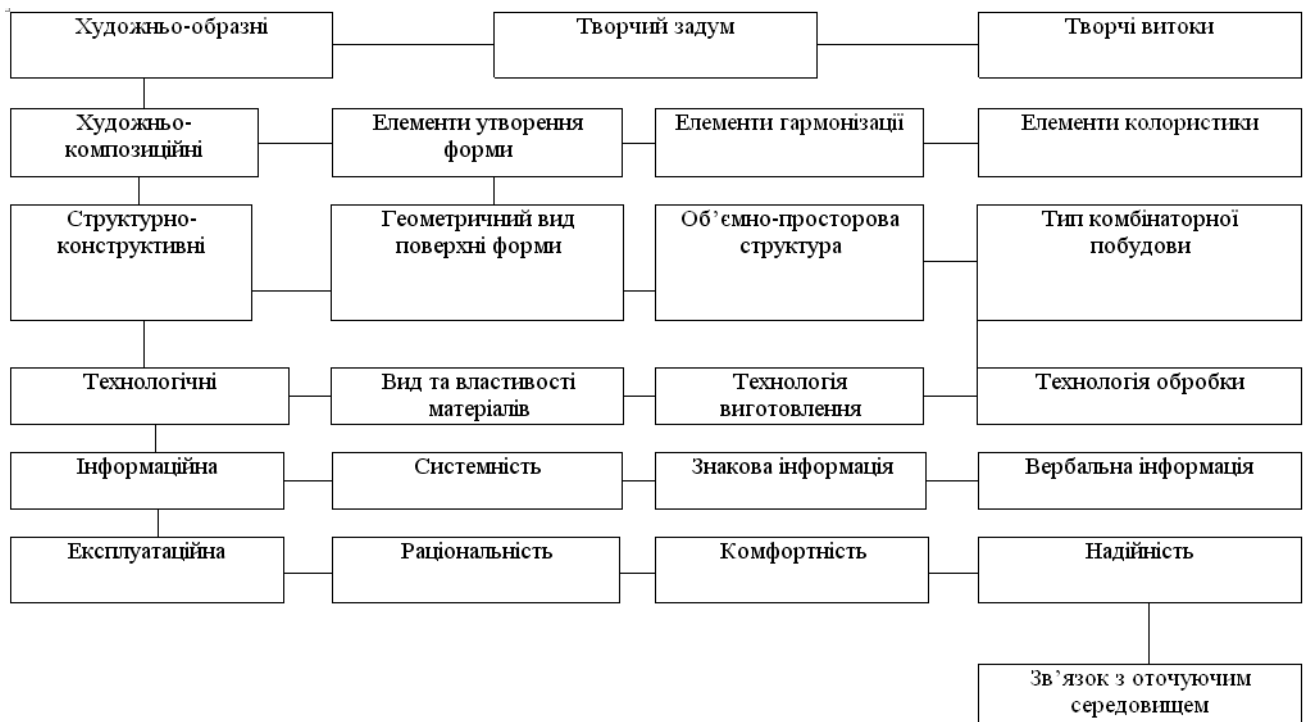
Художньо-образні

Творчий задум

Творчі витоки

Художньо-композиційні

Елементи утворення форми

Елементи гармонізації

Елементи колористики

Структурно-конструктивні

Геометричний вид поверхні форми

Об'ємно-просторова структура

Тип комбінаторної побудови

Технологічні

Вид та властивості матеріалів

Технологія виготовлення

Технологія обробки

Інформаційна

Системність

Знакова інформація

Вербальна інформація

Експлуатаційна

Раціональність

Комфортність

Надійність

Зв'язок з оточуючим середовищем